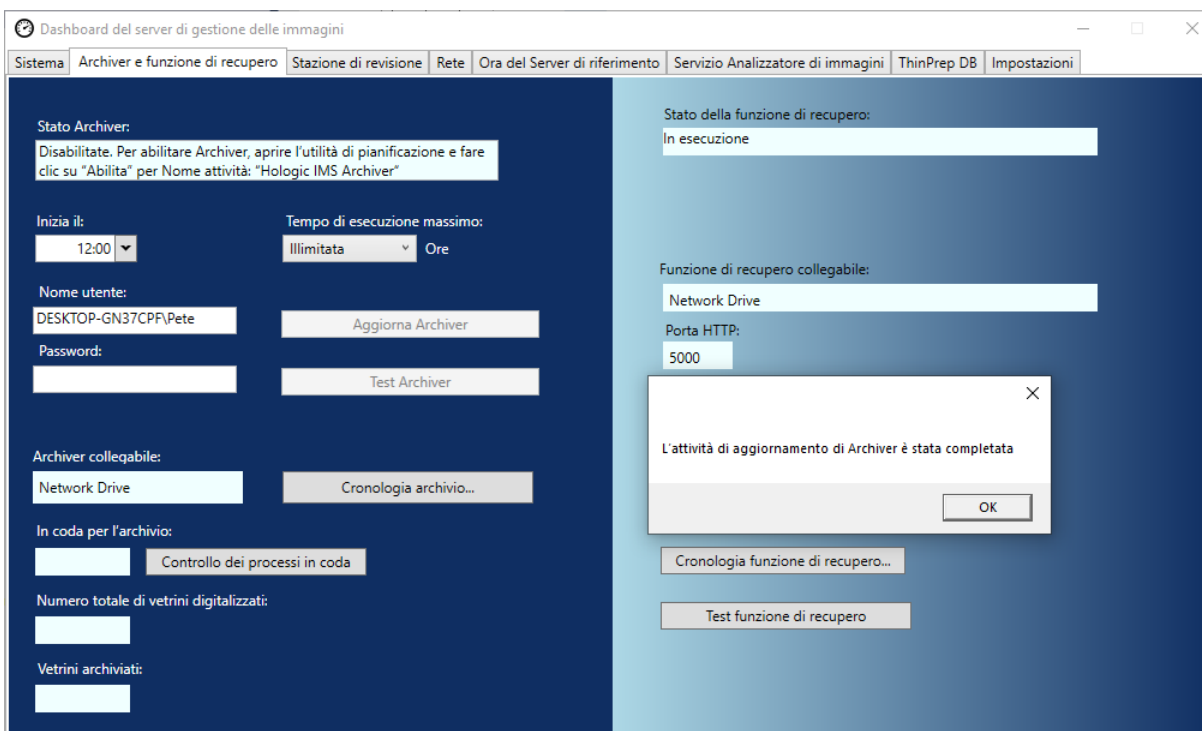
Dashboard del server di gestione delle immagini

Sistema | Archiver e funzione di recupero | Stazione di revisione | Rete | Ora del Server di riferimento | Servizio Analizzatore di immagini | ThinPrep DB | Impostazioni

Stato Archiver:
Disabilitate. Per abilitare Archiver, aprire l'utilità di pianificazione e fare clic su "Abilita" per Nome attività: "Hologic IMS Archiver"

Inizia il:
12:00

Tempo di esecuzione massimo:
Illimitata
Ore

Nome utente:
DESKTOP-GN37CPF\Pete

Aggiorna Archiver

Password:

Test Archiver

Archiver collegabile:
Network Drive

Cronologia archivio...

In coda per l'archivio:

Controllo dei processi in coda

Numero totale di vetrini digitalizzati:

Vetrini archiviati:

Stato della funzione di recupero:
In esecuzione

Funzione di recupero collegabile:
Network Drive

Porta HTTP:
5000

L'attività di aggiornamento di Archiver è stata completata

OK

Cronologia funzione di recupero...

Test funzione di recupero